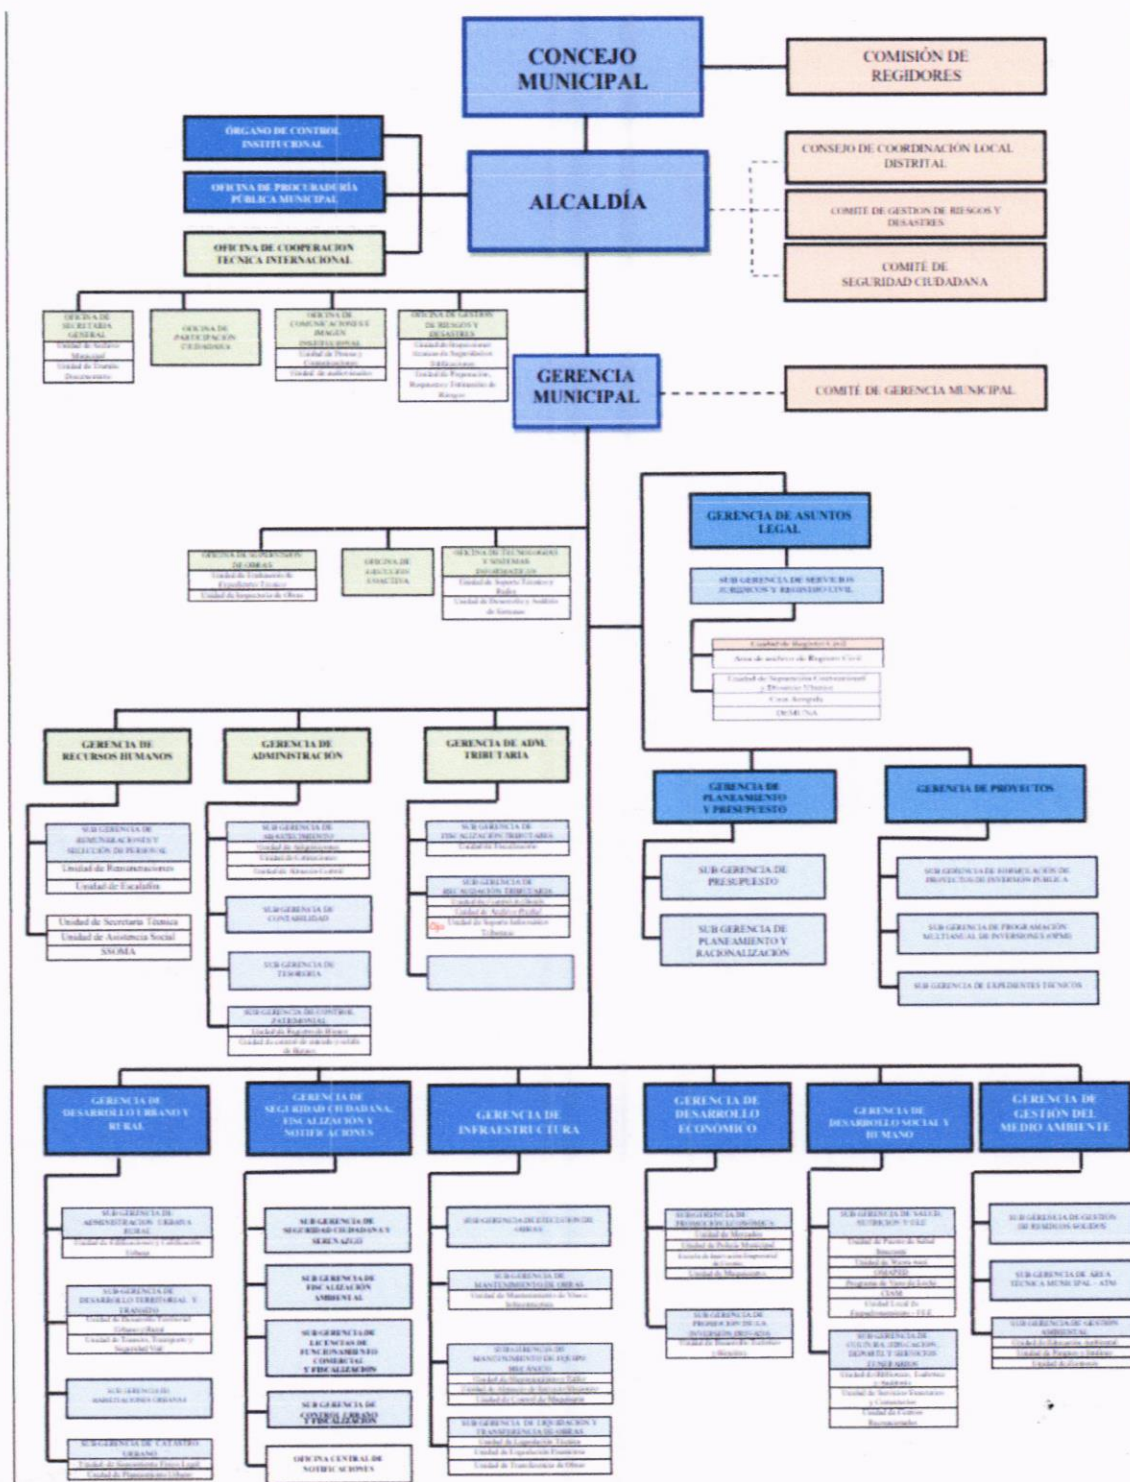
CONCEJO MUNICIPAL

COMISIÓN DE REGIDORES

ÓRGANO DE CONTROL INSTITUCIONAL

OFICINA DE PROCURADURÍA PÚBLICA MUNICIPAL

OFICINA DE COOPERACION TECNICA INTERNACIONAL

ALCALDÍA

CONSEJO DE COORDINACIÓN LOCAL DISTRITAL

COMITE DE GESTION DE RIESGOS Y DESASTRES

COMITÉ DE SEGURIDAD CIUDADANA

OFICINA DE SECRETARIA GENERAL
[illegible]

OFICINA DE PARTICIPACION CIUDADANA

OFICINA DE COMUNICACIONES E IMAGEN INSTITUCIONAL
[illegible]

OFICINA DE GESTION DE RIESGOS Y DESASTRES
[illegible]

GERENCIA MUNICIPAL

COMITÉ DE GERENCIA MUNICIPAL

GERENCIA DE ASUNTOS LEGAL

SUB GERENCIA DE SERVICIOS JURIDICOS Y REGISTRO CIVIL
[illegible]

OFICINA DE SUPERVISION DE OBRAS
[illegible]

OFICINA DE EJECUCION COACTIVA

OFICINA DE TECNOLOGIAS Y SISTEMAS INFORMATICOS
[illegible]

GERENCIA DE RECURSOS HUMANOS
SUB GERENCIA DE REMUNERACIONES Y SELECCIÓN DE PERSONAL
Unidad de Remuneraciones
Unidad de Escalafón
Unidad de Secretaria Técnica
Unidad de Asistencia Social
SSOMA

GERENCIA DE ADMINISTRACION
SUB GERENCIA DE ABASTECIMIENTO
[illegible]
SUB GERENCIA DE CONTABILIDAD
SUB GERENCIA DE TESORERIA
SUB GERENCIA DE CONTROL PATRIMONIAL
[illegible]

GERENCIA DE ADM. TRIBUTARIA
SUB GERENCIA DE FISCALIZACION TRIBUTARIA
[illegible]
SUB GERENCIA DE RECAUDACION TRIBUTARIA
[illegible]

GERENCIA DE PLANEAMIENTO Y PRESUPUESTO
SUB GERENCIA DE PRESUPUESTO
SUB GERENCIA DE PLANEAMIENTO Y RACIONALIZACION

GERENCIA DE PROYECTOS
SUB GERENCIA DE FORMULACION DE PROYECTOS DE INVERSION PUBLICA
SUB GERENCIA DE PROGRAMACION MULTIANUAL DE INVERSIONES (OPMI)
SUB GERENCIA DE EXPEDIENTES TECNICOS

GERENCIA DE DESARROLLO URBANO Y RURAL
SUB GERENCIA DE ADMINISTRACION URBANA RURAL
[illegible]
SUB GERENCIA DE DESARROLLO TERRITORIAL Y TRANSITO
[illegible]
SUB GERENCIA DE HABILITACIONES URBANAS
SUB GERENCIA DE CATASTRO URBANO
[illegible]

GERENCIA DE SEGURIDAD CIUDADANA, FISCALIZACION Y NOTIFICACIONES
SUB GERENCIA DE SEGURIDAD CIUDADANA Y SERENAZGO
SUB GERENCIA DE FISCALIZACION AMBIENTAL
SUB GERENCIA DE LICENCIAS DE FUNCIONAMIENTO COMERCIAL Y FISCALIZACION
SUB GERENCIA DE CONTROL URBANO Y FISCALIZACION
OFICINA CENTRAL DE NOTIFICACIONES

GERENCIA DE INFRAESTRUCTURA
SUB GERENCIA DE EJECUCION DE OBRAS
SUB GERENCIA DE MANTENIMIENTO DE OBRAS
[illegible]
SUB GERENCIA DE MANTENIMIENTO DE EQUIPO MECANICO
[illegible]
SUB GERENCIA DE LIQUIDACION Y TRANSFERENCIA DE OBRAS
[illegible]

GERENCIA DE DESARROLLO ECONÓMICO
SUB GERENCIA DE PROMOCION ECONOMICA
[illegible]
SUB GERENCIA DE PROMOCION DE LA INVERSION PRIVADA
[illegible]

GERENCIA DE DESARROLLO SOCIAL Y HUMANO
SUB GERENCIA DE SALUD, NUTRICION Y ULE
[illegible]
SUB GERENCIA DE CULTURA, EDUCACION, DEPORTE Y SERVICIOS FUNERARIOS
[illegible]

GERENCIA DE GESTIÓN DEL MEDIO AMBIENTE
SUB GERENCIA DE GESTION DE RESIDUOS SOLIDOS
SUB GERENCIA DE AREA TECNICA MUNICIPAL - ATM
SUB GERENCIA DE GESTION AMBIENTAL
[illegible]